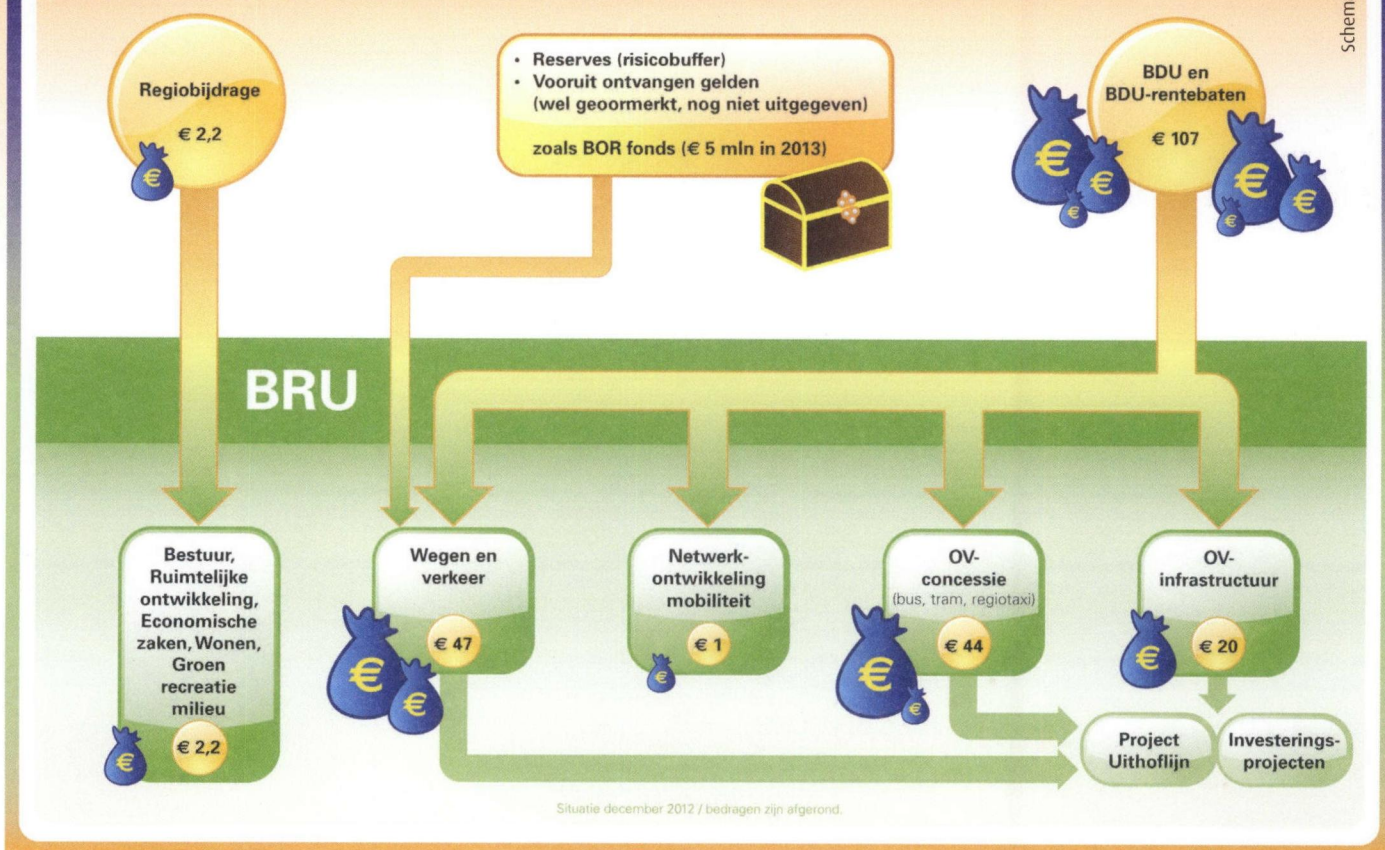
Schem

Regiobijdrage

€ 2,2

• Reserves (risicobuffer)
• Vooruit ontvangen gelden (wel geoormerkt, nog niet uitgegeven)

zoals BOR fonds (€ 5 mln in 2013)

BDU en BDU-rentebaten

€ 107

BRU

Bestuur, Ruimtelijke ontwikkeling, Economische zaken, Wonen, Groen recreatie milieu

€ 2,2

Wegen en verkeer

€ 47

Netwerkontwikkeling mobiliteit

€ 1

OV-concessie (bus, tram, regiotaxi)

€ 44

OV-infrastructuur

€ 20

Project Uithoflijn

Investeringsprojecten

Situatie december 2012 / bedragen zijn afgerond.